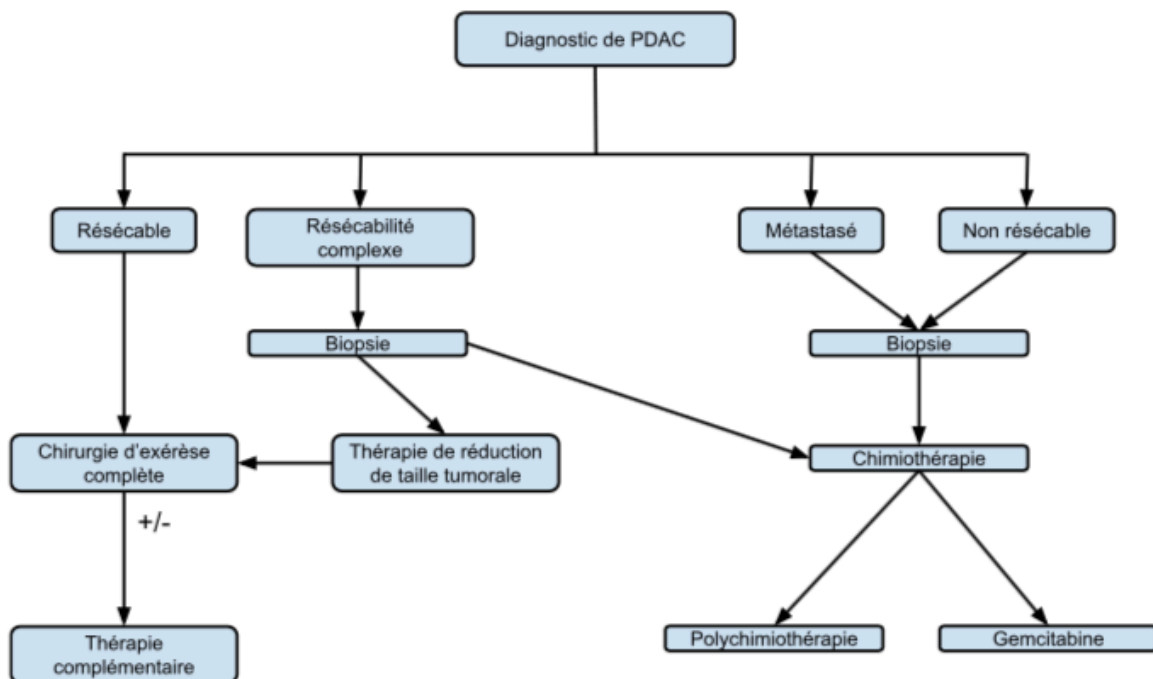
Diagnostic de PDAC

Résécable

Résécabilité complexe

Métastasé

Non résécable

Biopsie

Biopsie

Chirurgie d'exérèse complète

Thérapie de réduction de taille tumorale

Chimiothérapie

+/-

Thérapie complémentaire

Polychimiothérapie

Gemcitabine